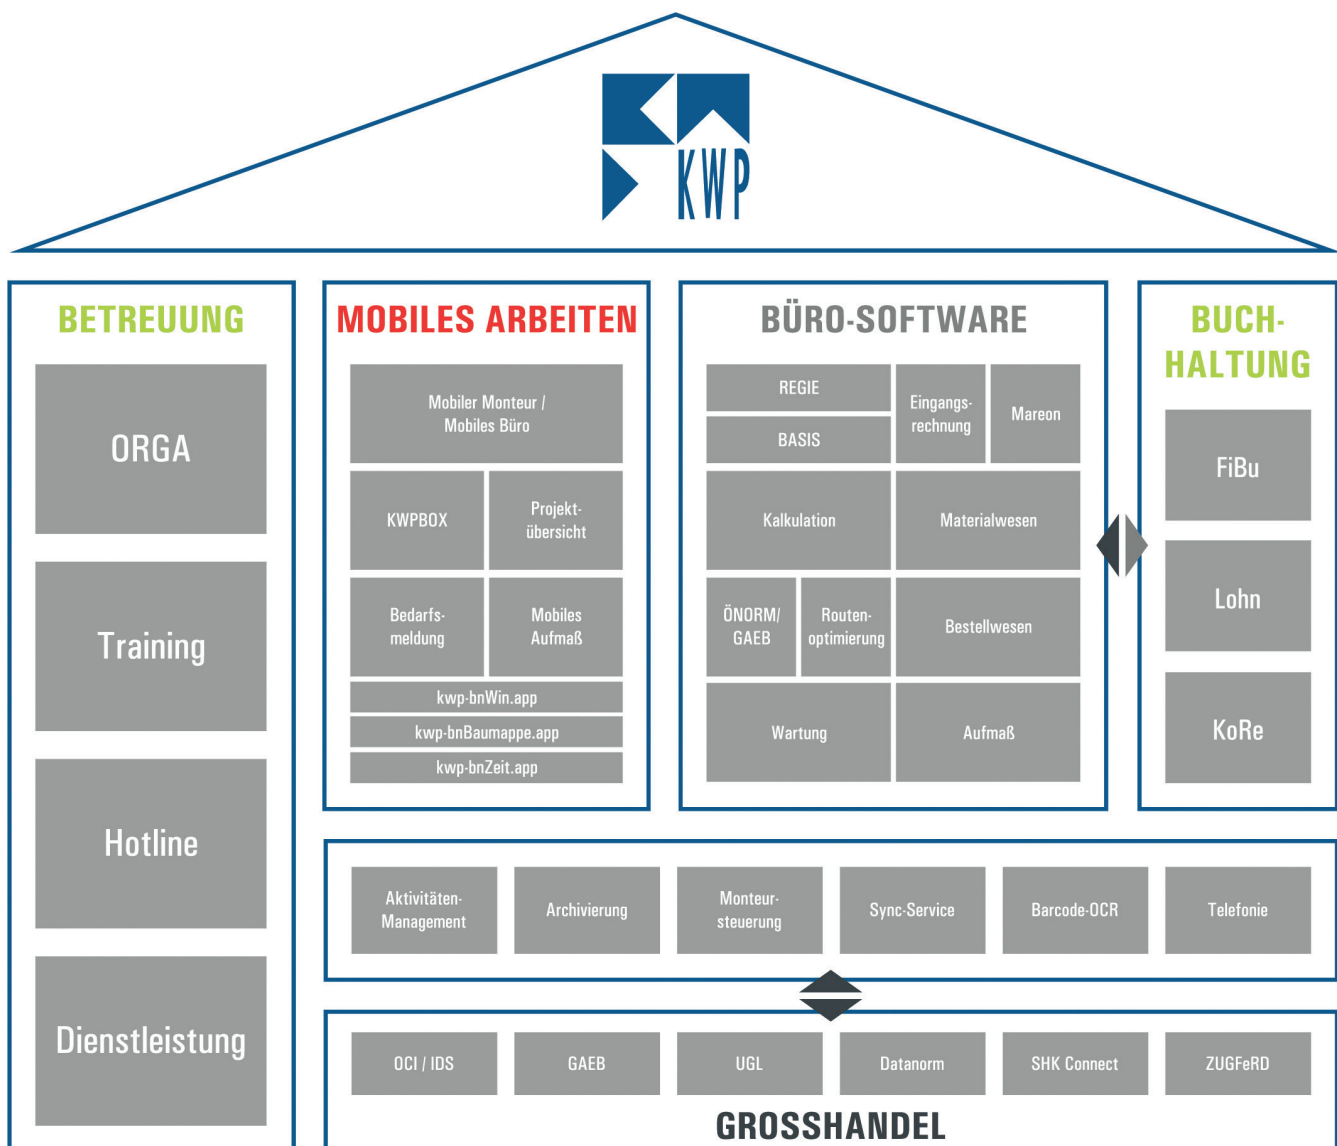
KWP

BETREUUNG

ORGA

Training

Hotline

Dienstleistung

MOBILES ARBEITEN

Mobiler Monteur / Mobiles Büro

KWPBOX

Projektübersicht

Bedarfsmeldung

Mobiles Aufmaß

kwp-bnWin.app

kwp-bnBaumappe.app

kwp-bnZeit.app

BÜRO-SOFTWARE

REGIE

BASIS

Eingangsrechnung

Mareon

Kalkulation

Materialwesen

ÖNORM/ GAEB

Routenoptimierung

Bestellwesen

Wartung

Aufmaß

BUCHHALTUNG

FiBu

Lohn

KoRe

Aktivitäten-Management

Archivierung

Monteursteuerung

Sync-Service

Barcode-OCR

Telefonie

OCI / IDS

GAEB

UGL

Datanorm

SHK Connect

ZUGFeRD

GROSSHANDEL